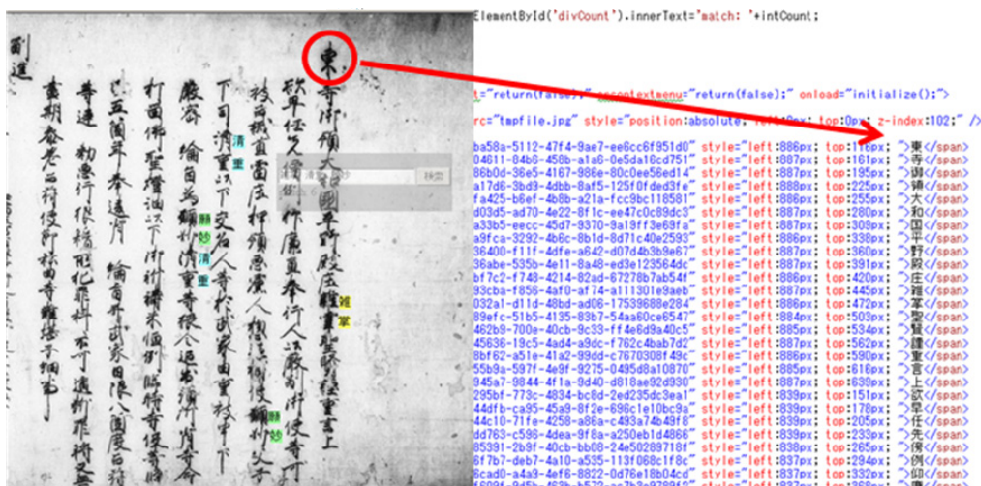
副進

東寺御領大和國平野殿庄雑掌聖賢謹重言上

欲早任先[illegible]仰…庄官等…

…

ElementById('divCount').innerText='match: '+intCount;

t="return(false);" oncontextmenu="return(false);" onload="initialize();">

rc="tmpfile.jpg" style="position:absolute; left:0px; top:0px; z-index:102;" />

ba58a-5112-47f4-9ae7-ee6cc6f951d0" style="left:886px; top:117px; ">東</span>
04611-84b6-456b-a1a6-0e5da16cd751" style="left:886px; top:161px; ">寺</span>
86b0d-36e5-4167-986e-80c0ee56ed14" style="left:887px; top:195px; ">御</span>
a17d6-3bd9-4dbb-8af5-125f0fded3fe" style="left:888px; top:225px; ">領</span>
fa425-b6ef-4b8b-a21a-fcc9bc118581" style="left:886px; top:255px; ">大</span>
d03d5-ad70-4e22-8f1c-ee47c0c89dc3" style="left:887px; top:280px; ">和</span>
a33b5-eecc-45d7-9310-9a19ff3e69fa" style="left:887px; top:309px; ">国</span>
a9fca-3292-4b6c-8b1d-8d71c40e2593" style="left:886px; top:338px; ">平</span>
38400-f11f-4dfe-a642-d07d4b3b9a67" style="left:887px; top:360px; ">野</span>
36a4e-535b-4e11-8a46-ed3e12356dc" style="left:887px; top:391px; ">殿</span>
bf7c2-f748-4214-82ad-67278b7ab54f" style="left:886px; top:420px; ">庄</span>
93cba-f856-4af0-af74-a11301e3aeb" style="left:887px; top:445px; ">雑</span>
032a1-d11d-48bd-ad06-17539688e284" style="left:886px; top:472px; ">掌</span>
89efc-51b5-4135-83b7-54aa60ce6547" style="left:884px; top:503px; ">聖</span>
462b9-700a-40cb-9c33-ff4e6d9a40c5" style="left:885px; top:534px; ">賢</span>
45636-19c5-4ad4-a9dc-f762c4bab7d2" style="left:887px; top:562px; ">謹</span>
8bf62-a51e-41a2-99dd-c7670308f49c" style="left:886px; top:590px; ">重</span>
55b9a-597f-4e9f-9275-0495d8a10870" style="left:885px; top:616px; ">言</span>
945a7-9844-4f1a-9d40-d818ae92d930" style="left:887px; top:639px; ">上</span>
295bf-773c-4834-bc8d-2ed235dc3ea1" style="left:839px; top:151px; ">欲</span>
44dfb-ca95-45a9-8f2e-696c1e10bc9a" style="left:839px; top:178px; ">早</span>
44c10-71fe-4258-a86a-c493a74b49f8" style="left:839px; top:205px; ">任</span>
dd763-c598-4dea-9f8a-a250eb1d4866" style="left:839px; top:233px; ">先</span>
85391-2b9f-40cb-bb08-24e50289718f" style="left:838px; top:265px; ">例</span>
8f7b-deb7-4e10-a330-113f08b61e4c" style="left:837px; top:294px; ">被</span>
6cad0-a4a9-4e f6-8822-0d76e18b04cd" style="left:837px; top:332px; ">仰</span>
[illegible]